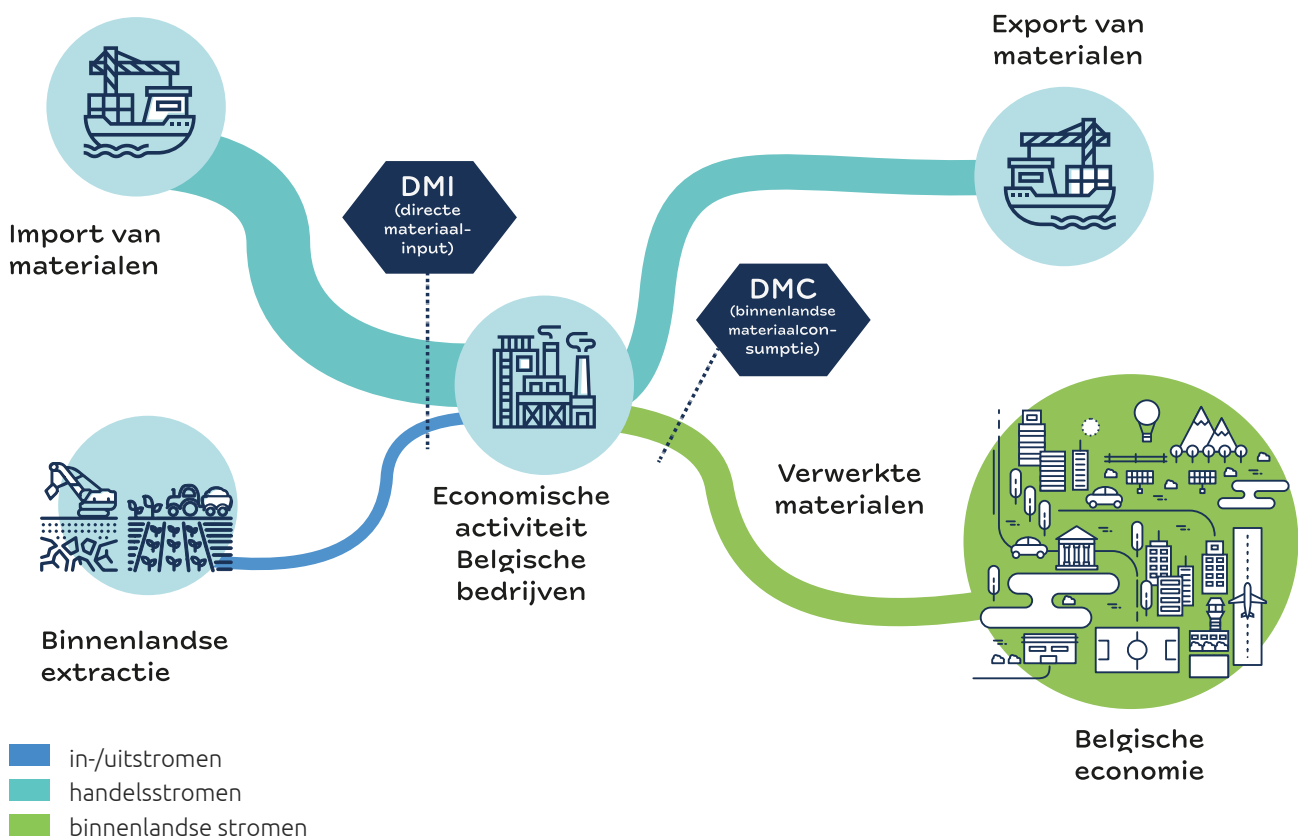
Export van materialen

Import van materialen

DMI (directe materiaalinput)

DMC (binnenlandse materiaalconsumptie)

Economische activiteit Belgische bedrijven

Verwerkte materialen

Binnenlandse extractie

Belgische economie

in-/uitstromen
handelsstromen
binnenlandse stromen